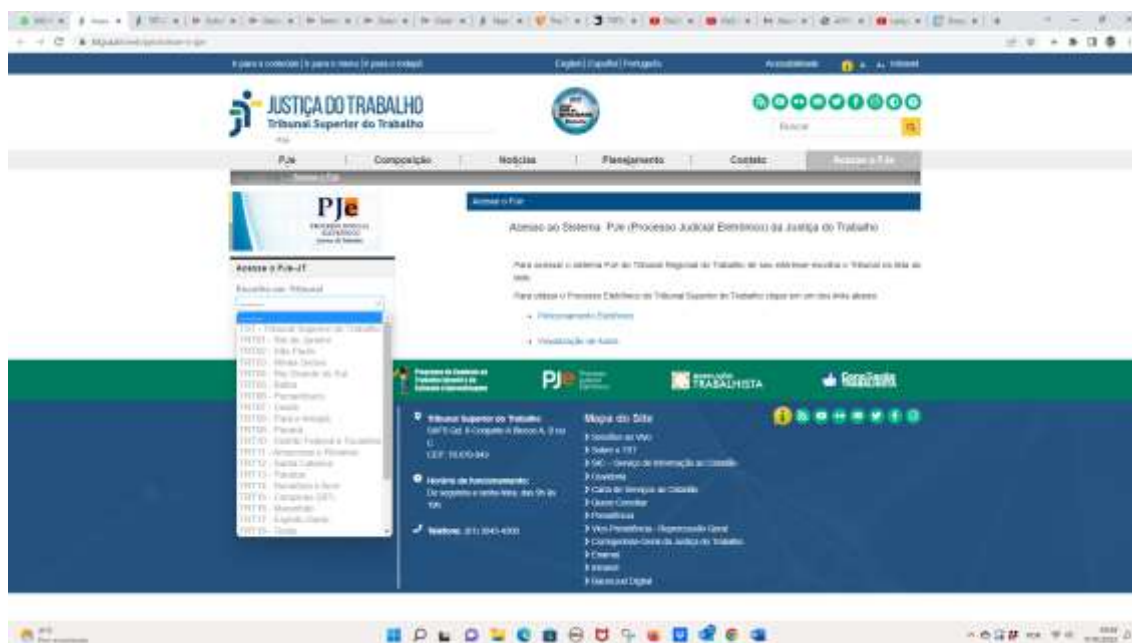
Ir para o conteúdo | Ir para o menu | Ir para o rodapé

English | Español | Português

Acessibilidade

JUSTIÇA DO TRABALHO
Tribunal Superior do Trabalho

Buscar

PJe | Composição | Notícias | Planejamento | Contato | Acesse o PJe

Acesse o PJe

PJe

Acesse o PJe-JT

Escolha um Tribunal

TST - Tribunal Superior do Trabalho
TRT01 - Rio de Janeiro
TRT02 - São Paulo
TRT03 - Minas Gerais
TRT04 - Rio Grande do Sul
TRT05 - Bahia
TRT06 - Pernambuco
TRT07 - Ceará
TRT08 - Pará e Amapá
TRT09 - Paraná
TRT10 - Distrito Federal e Tocantins
TRT11 - Amazonas e Roraima
TRT12 - Santa Catarina
TRT13 - Paraíba
TRT14 - Rondônia e Acre
TRT15 - Campinas (SP)
TRT16 - Maranhão
TRT17 - Espírito Santo
TRT18 - Goiás

Acesse o PJe

Acesso ao Sistema PJe (Processo Judicial Eletrônico) da Justiça do Trabalho

Para acessar o sistema PJe do Tribunal Regional do Trabalho de seu interesse escolha o Tribunal na lista ao lado.

Para utilizar o Processo Eletrônico do Tribunal Superior do Trabalho clique em um dos links abaixo:

• Peticionamento Eletrônico

• Visualização de Autos

PJe

TRABALHISTA

Tribunal Superior do Trabalho
SAFS Qd. 8 Conjunto A Bloco A, 8 ao C
CEP: 70.070-943

Horário de funcionamento:
De segunda a sexta-feira, das 9h às 19h

Telefone: (61) 3043-4300

Mapa do Site
Sessões ao Vivo
Sobre o TST
SIC - Serviço de Informação ao Cidadão
Ouvidoria
Carta de Serviços ao Cidadão
Quero Consultar
Presidência
Vice-Presidência
Corregedoria-Geral da Justiça do Trabalho
Enamat
Intranet
Biblioteca Digital